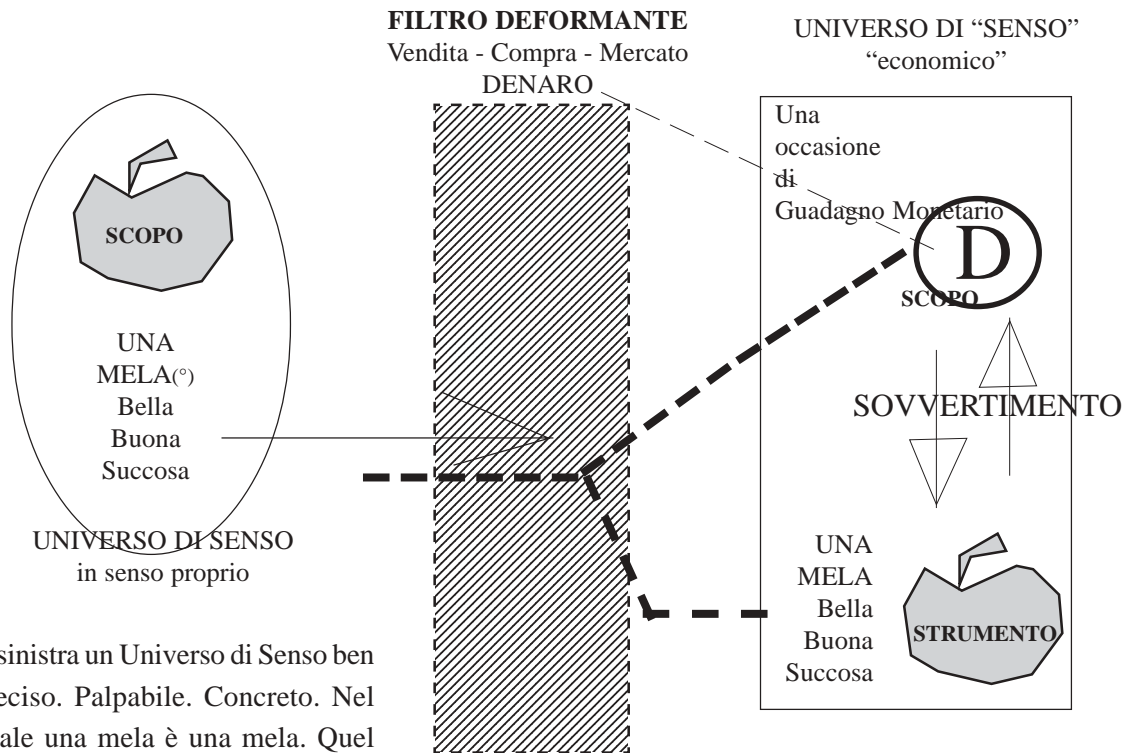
FILTRO DEFORMANTE
Vendita - Compra - Mercato
DENARO

UNIVERSO DI "SENSO"
"economico"

SCOPO

UNA
MELA(°)
Bella
Buona
Succosa

UNIVERSO DI SENSO
in senso proprio

Una
occasione
di
Guadagno Monetario

D

SCOPO

SOVVERTIMENTO

UNA
MELA
Bella
Buona
Succosa

STRUMENTO

sinistra un Universo di Senso ben
eciso. Palpabile. Concreto. Nel
ale una mela è una mela. Quel